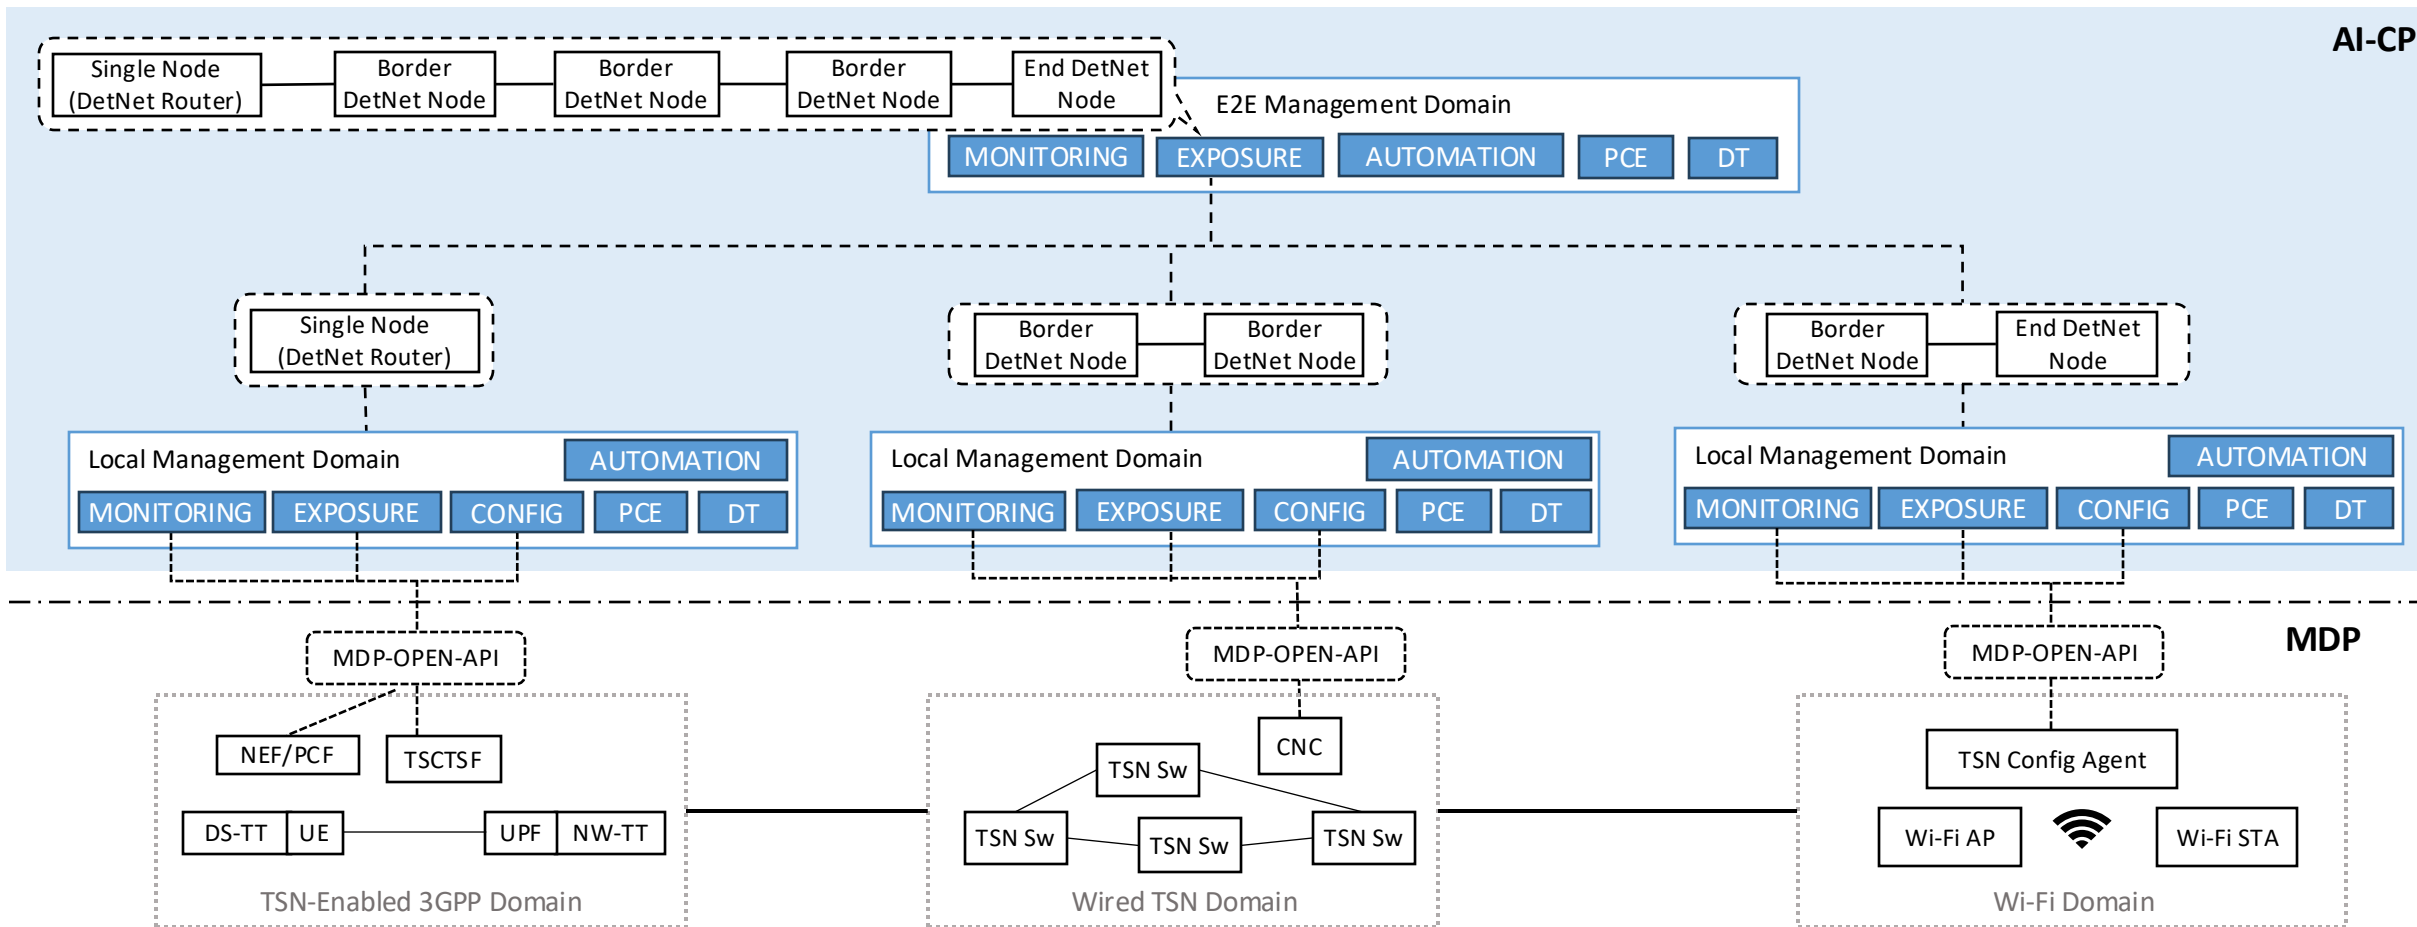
AI-CP

Single Node (DetNet Router)
Border DetNet Node
Border DetNet Node
Border DetNet Node
End DetNet Node

E2E Management Domain
MONITORING
EXPOSURE
AUTOMATION
PCE
DT

Single Node (DetNet Router)

Border DetNet Node
Border DetNet Node

Border DetNet Node
End DetNet Node

Local Management Domain
AUTOMATION
MONITORING
EXPOSURE
CONFIG
PCE
DT

Local Management Domain
AUTOMATION
MONITORING
EXPOSURE
CONFIG
PCE
DT

Local Management Domain
AUTOMATION
MONITORING
EXPOSURE
CONFIG
PCE
DT

MDP

MDP-OPEN-API
NEF/PCF
TSCTSF
DS-TT
UE
UPF
NW-TT
TSN-Enabled 3GPP Domain

MDP-OPEN-API
CNC
TSN Sw
TSN Sw
TSN Sw
TSN Sw
Wired TSN Domain

MDP-OPEN-API
TSN Config Agent
Wi-Fi AP
Wi-Fi STA
Wi-Fi Domain